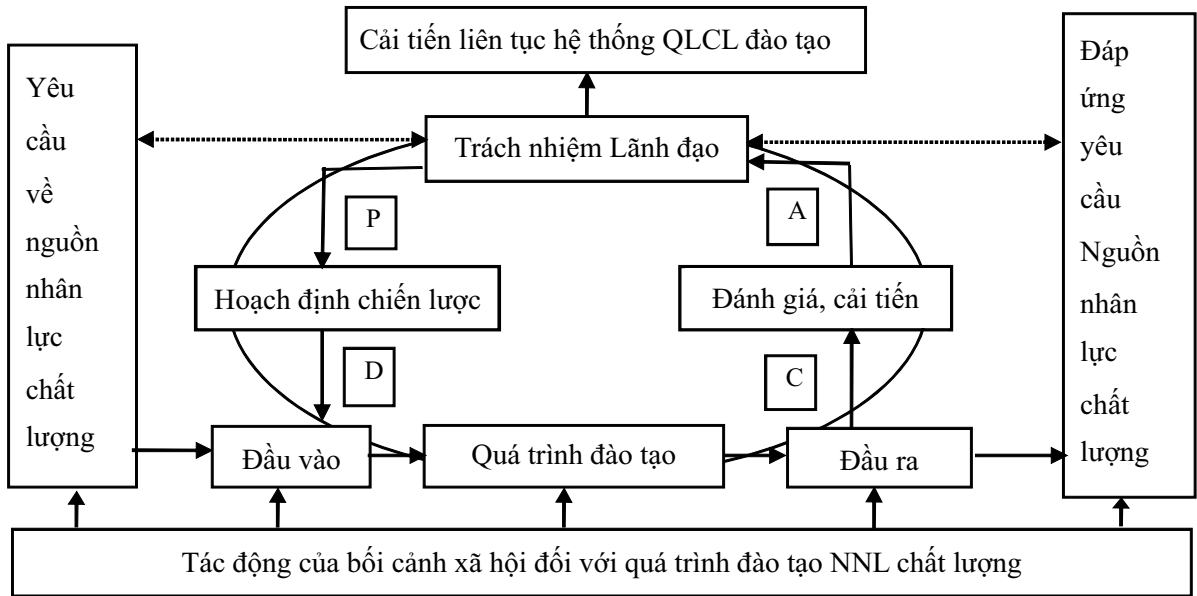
Cải tiến liên tục hệ thống QLCL đào tạo

Yêu cầu về nguồn nhân lực chất lượng

Trách nhiệm Lãnh đạo

Đáp ứng yêu cầu Nguồn nhân lực chất lượng

P

A

Hoạch định chiến lược

Đánh giá, cải tiến

D

C

Đầu vào

Quá trình đào tạo

Đầu ra

Tác động của bối cảnh xã hội đối với quá trình đào tạo NNL chất lượng